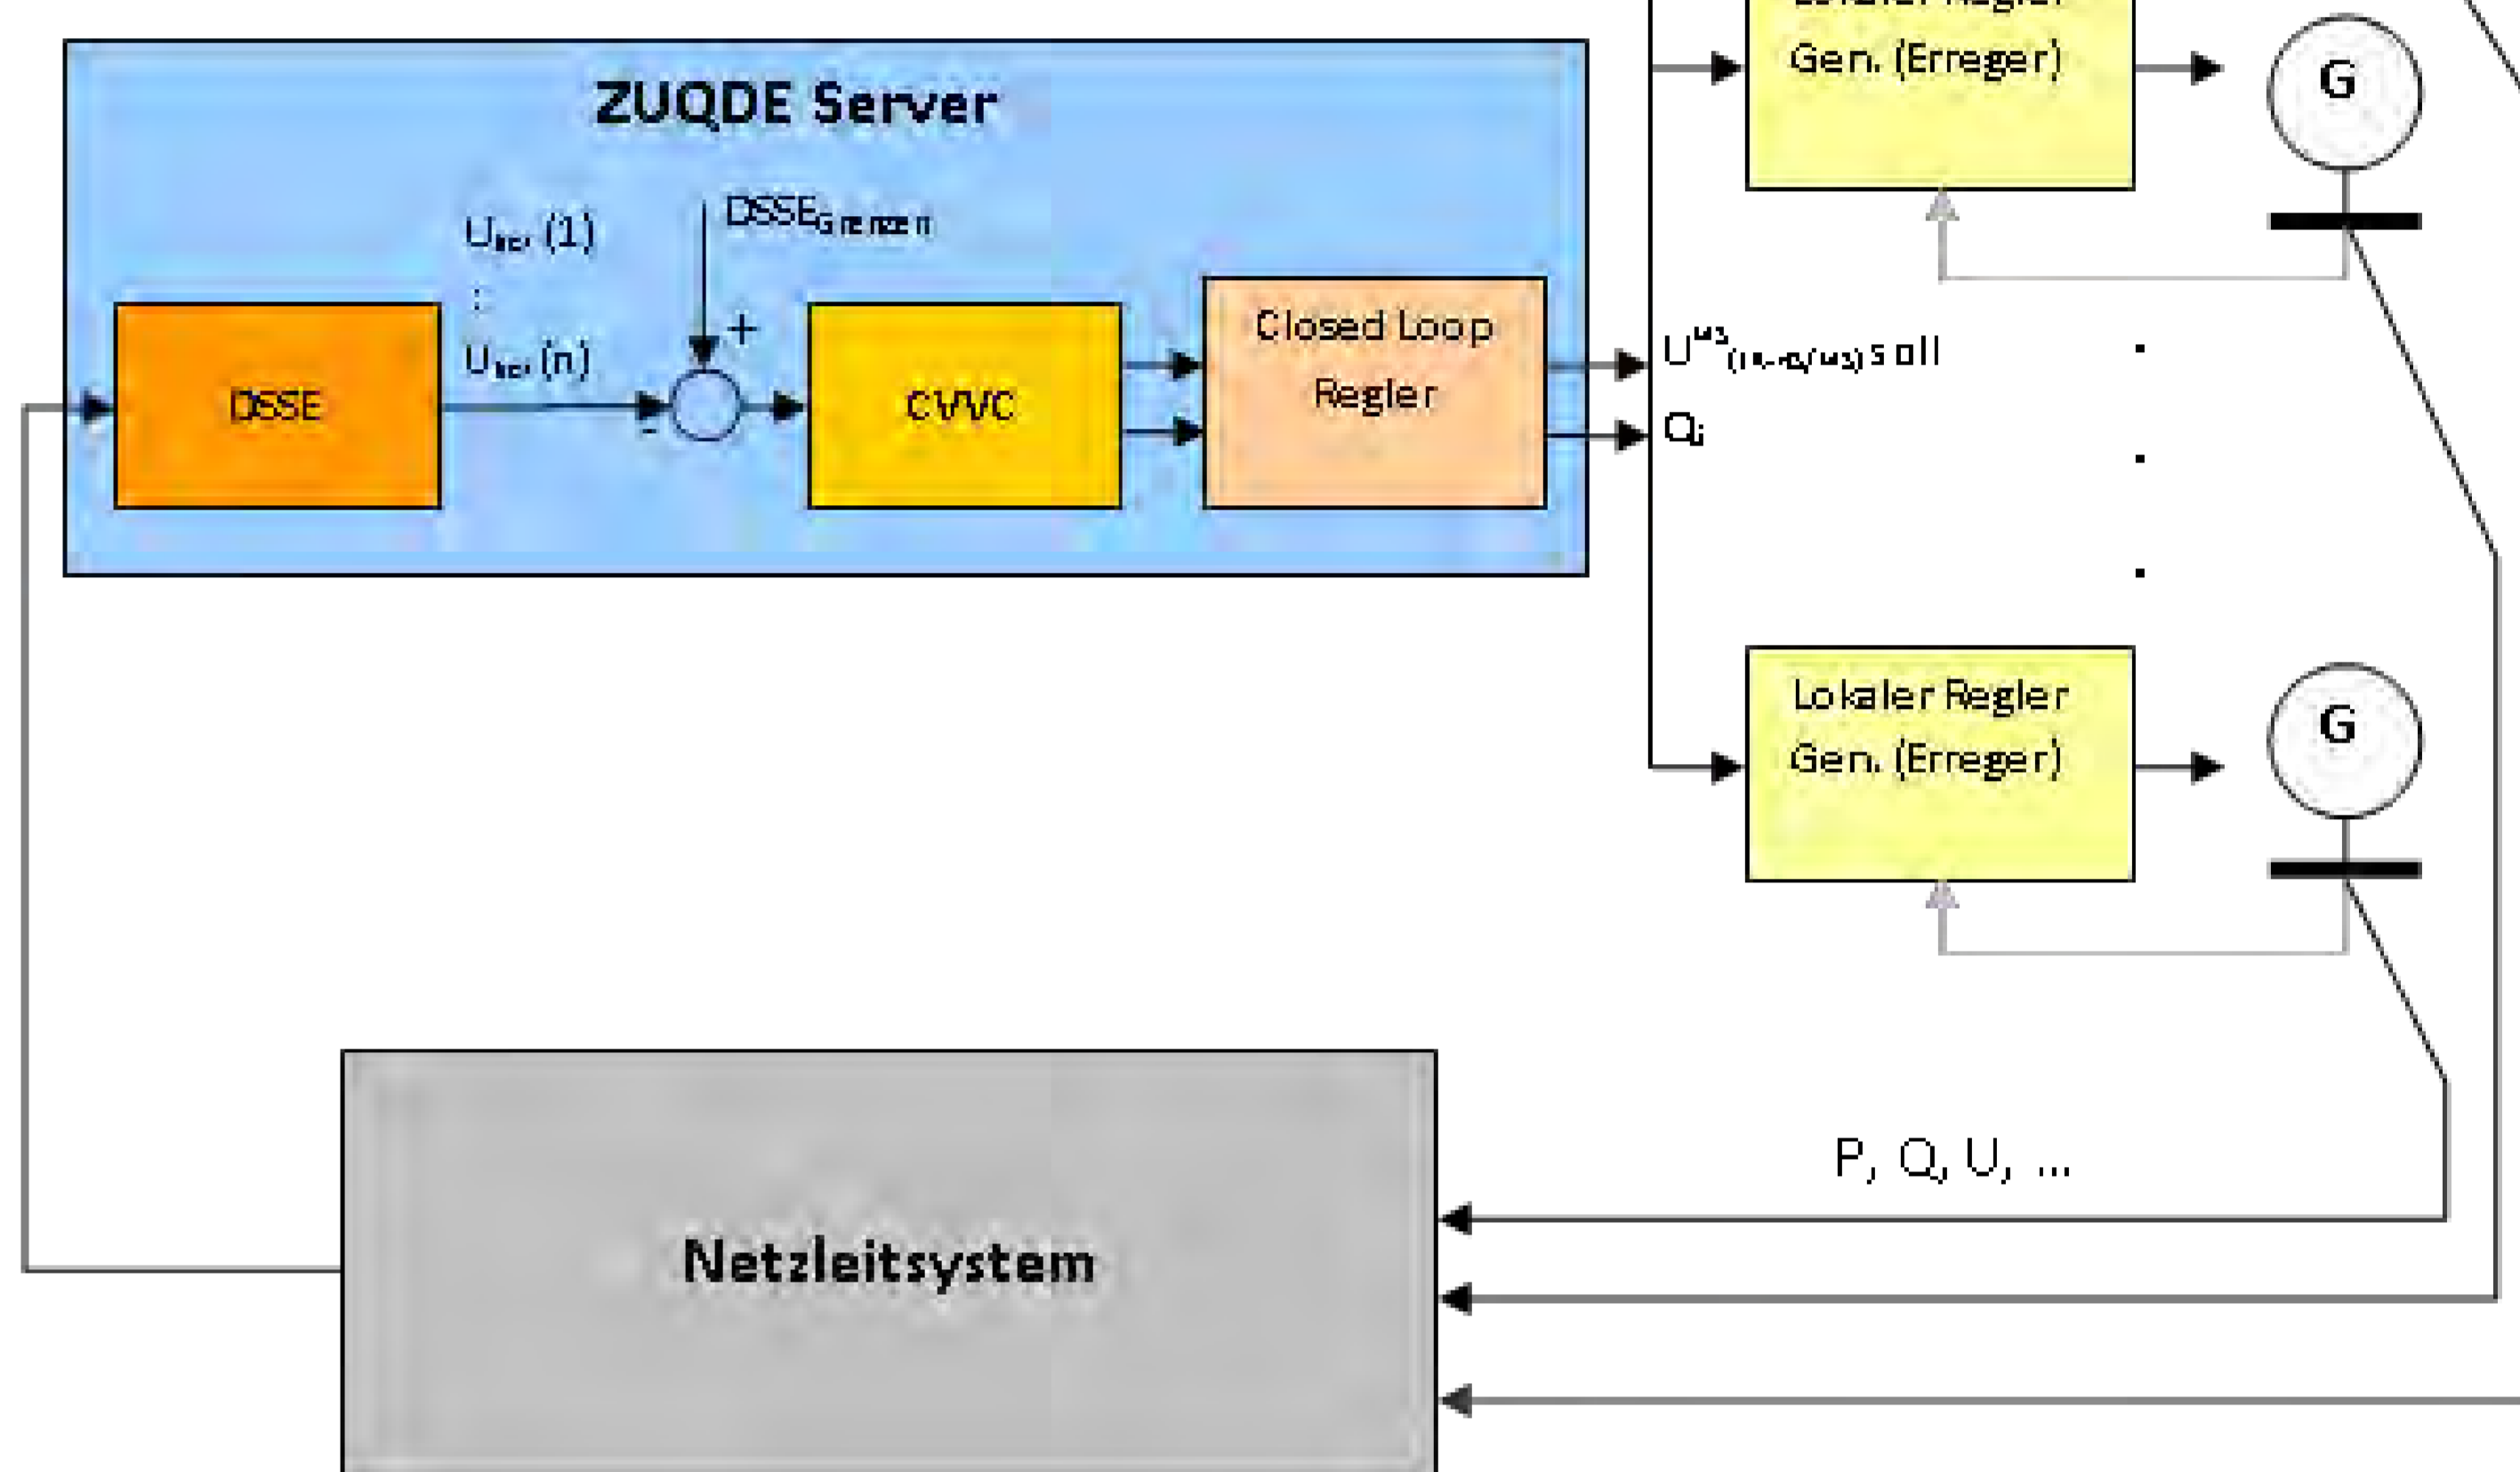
Lokaler Regler
Gen. (Erreger)

G

ZUQDE Server

$U_{ist}$ (1)
:
$U_{ist}$ (n)

$DSSE_{Grenzen}$

+
-

DSSE

CVVC

Closed Loop
Regler

$U^{MS}_{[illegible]}$ soll

$Q_i$

Lokaler Regler
Gen. (Erreger)

G

P, Q, U, ...

Netzleitsystem